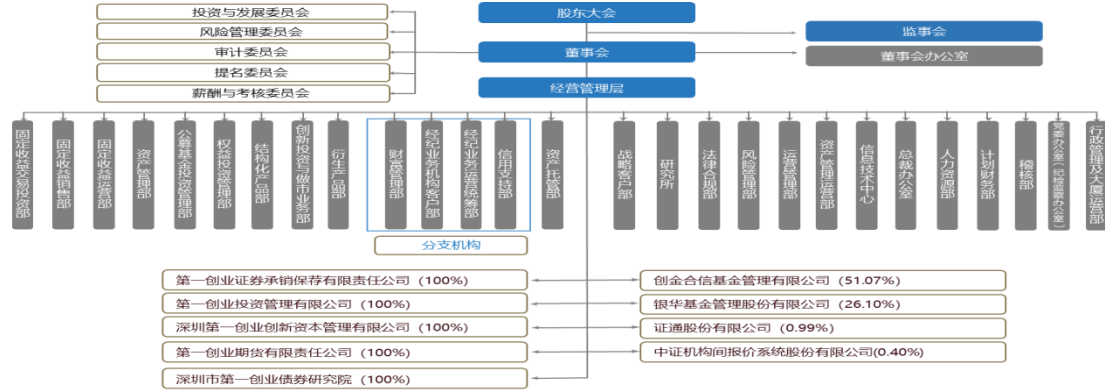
投资与发展委员会
风险管理委员会
审计委员会
提名委员会
薪酬与考核委员会

股东大会
董事会
经营管理层

监事会
董事会办公室

固定收益交易投资部
固定收益销售部
固定收益运营部
资产管理部
公募基金投资管理部
权益投资管理部
结构化产品部
创新投资与做市业务部
衍生产品部
财富管理部
经纪业务机构客户部
经纪业务运营统筹部
信用业务部
资产托管部
战略客户部
研究所
法律合规部
风险管理部
运营管理部
资产管理运营部
信息技术中心
总裁办公室
人力资源部
计划财务部
稽核部
党委办公室（纪检监察办公室）
行政管理及大厦运营部

分支机构

第一创业证券承销保荐有限责任公司（100%）
第一创业投资管理有限公司（100%）
深圳第一创业创新资本管理有限公司（100%）
第一创业期货有限责任公司（100%）
深圳市第一创业债券研究院（100%）

创金合信基金管理有限公司（51.07%）
银华基金管理股份有限公司（26.10%）
证通股份有限公司（0.99%）
中证机构间报价系统股份有限公司(0.40%)